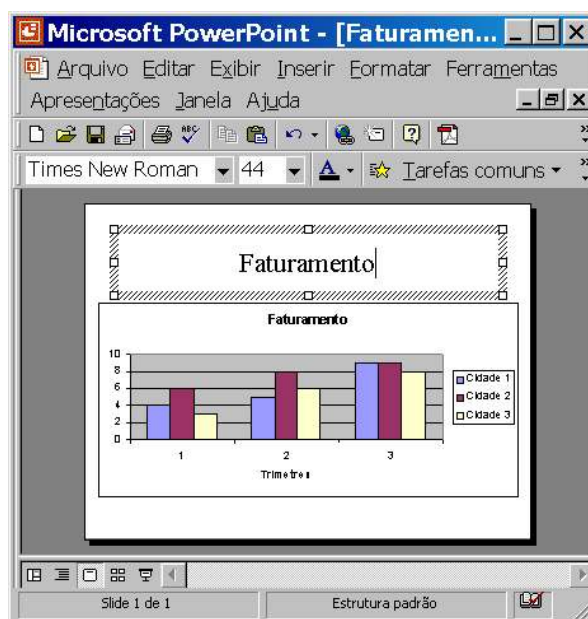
Microsoft PowerPoint - [Faturamen...

Arquivo Editar Exibir Inserir Formatar Ferramentas Apresentações Janela Ajuda

Times New Roman 44 Tarefas comuns

Faturamento

Faturamento

10
8
6
4
2
0

1 2 3

Trimestres

Cidade 1
Cidade 2
Cidade 3

Slide 1 de 1 Estrutura padrão